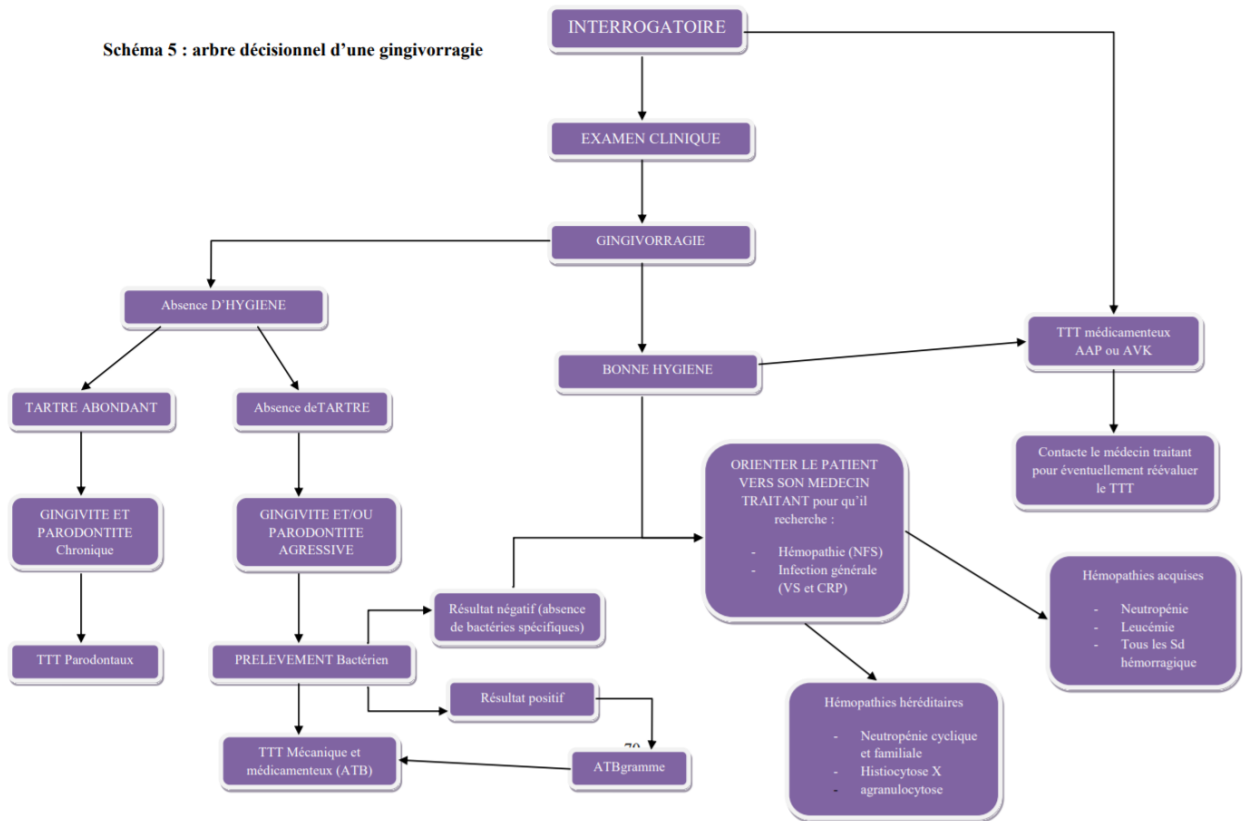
Schéma 5 : arbre décisionnel d'une gingivorragie

INTERROGATOIRE

EXAMEN CLINIQUE

GINGIVORRAGIE

Absence D'HYGIENE

BONNE HYGIENE

TTT médicamenteux AAP ou AVK

Contacte le médecin traitant pour éventuellement réévaluer le TTT

TARTRE ABONDANT

Absence deTARTRE

GINGIVITE ET PARODONTITE Chronique

GINGIVITE ET/OU PARODONTITE AGRESSIVE

TTT Parodontaux

PRELEVEMENT Bactérien

Résultat négatif (absence de bactéries spécifiques)

Résultat positif

ORIENTER LE PATIENT VERS SON MEDECIN TRAITANT pour qu'il recherche :

- Hémopathie (NFS)
- Infection générale (VS et CRP)

Hémopathies acquises

- Neutropénie
- Leucémie
- Tous les Sd hémorragique

Hémopathies héréditaires

- Neutropénie cyclique et familiale
- Histiocytose X
- agranulocytose

TTT Mécanique et médicamenteux (ATB)

ATBgramme

70